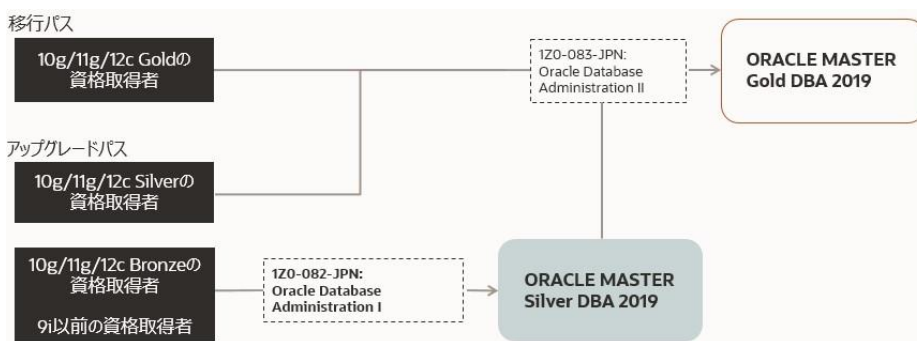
移行パス

10g/11g/12c Goldの資格取得者

1Z0-083-JPN: Oracle Database Administration II

ORACLE MASTER Gold DBA 2019

アップグレードパス

10g/11g/12c Silverの資格取得者

10g/11g/12c Bronzeの資格取得者

9i以前の資格取得者

1Z0-082-JPN: Oracle Database Administration I

ORACLE MASTER Silver DBA 2019